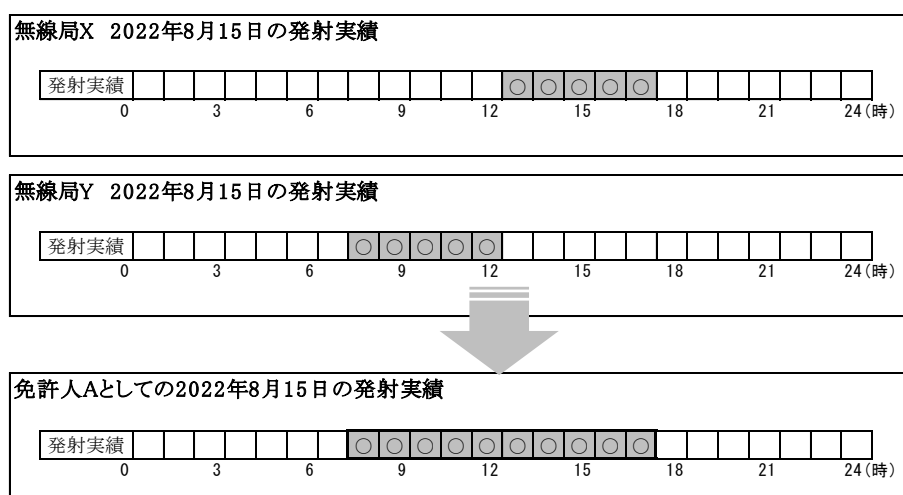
無線局X 2022年8月15日の発射実績

| 発射実績 | | | | | | | | | | | | | | ○ | ○ | ○ | ○ | ○ | | | | | | | |
|---|---|---|---|---|---|---|---|---|---|---|---|---|---|---|---|---|---|---|---|---|---|---|---|---|

0 3 6 9 12 15 18 21 24(時)

無線局Y 2022年8月15日の発射実績

| 発射実績 | | | | | | | | | ○ | ○ | ○ | ○ | ○ | | | | | | | | | | | |
|---|---|---|---|---|---|---|---|---|---|---|---|---|---|---|---|---|---|---|---|---|---|---|---|---|

0 3 6 9 12 15 18 21 24(時)

免許人Aとしての2022年8月15日の発射実績

| 発射実績 | | | | | | | | | ○ | ○ | ○ | ○ | ○ | ○ | ○ | ○ | ○ | ○ | | | | | | |
|---|---|---|---|---|---|---|---|---|---|---|---|---|---|---|---|---|---|---|---|---|---|---|---|---|

0 3 6 9 12 15 18 21 24(時)